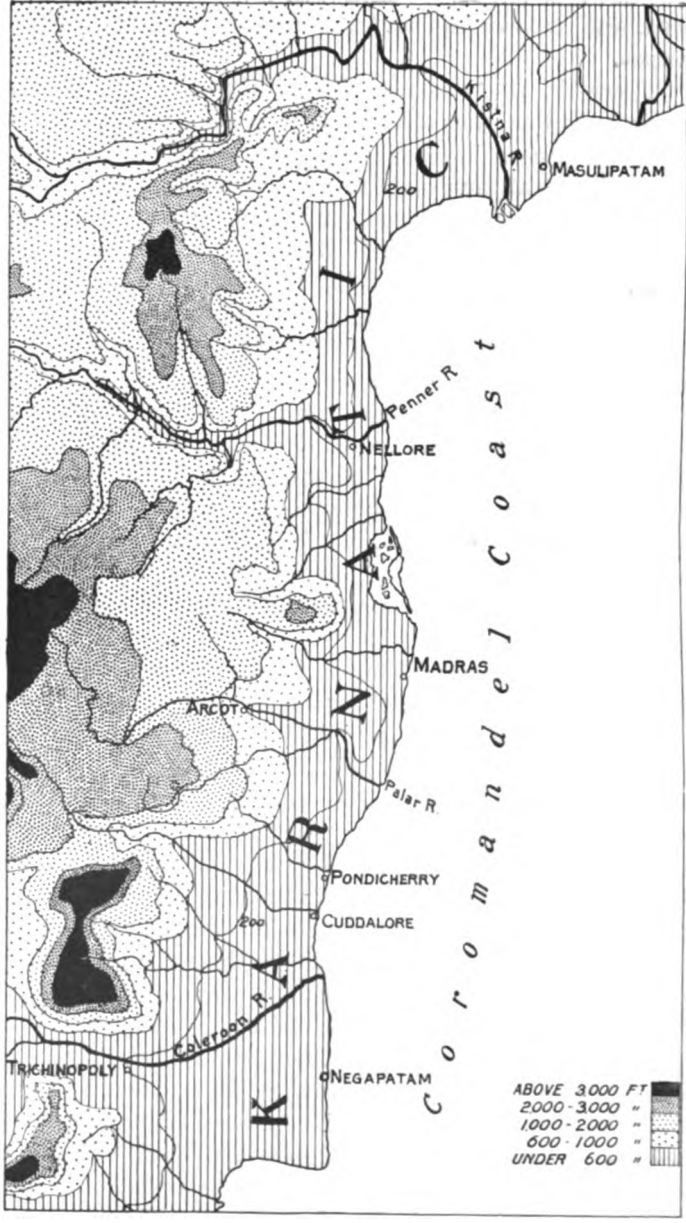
Kistna R.
MASULIPATAM
200
C
I
T
A
N
R
A
K
Penner R.
NELLORE
Coromandel Coast
MADRAS
ARCOT
Palar R.
PONDICHERRY
CUDDALORE
200
Coleroon R.
TRICHINOPOLY
NEGAPATAM

ABOVE 3,000 FT
2000 - 3,000 "
1,000 - 2,000 "
600 - 1000 "
UNDER 600 "